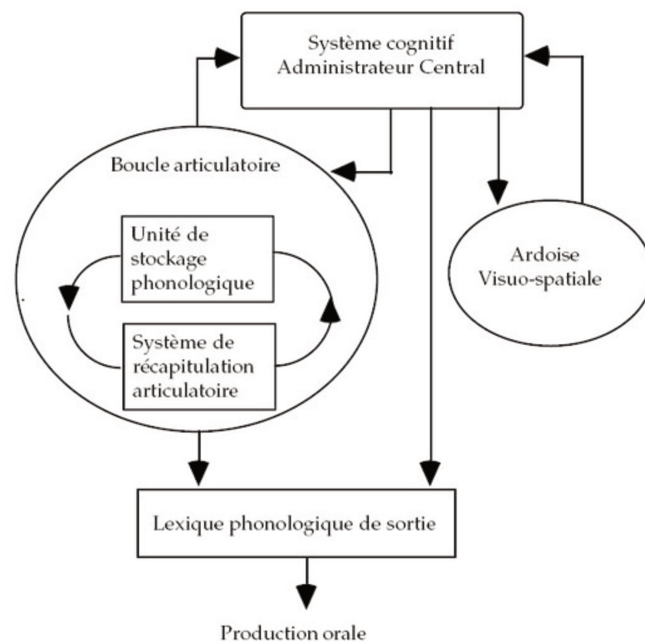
Système cognitif
Administrateur Central

Boucle articulatoire

Unité de stockage phonologique

Système de récapitulation articulatoire

Ardoise Visuo-spatiale

Lexique phonologique de sortie

Production orale